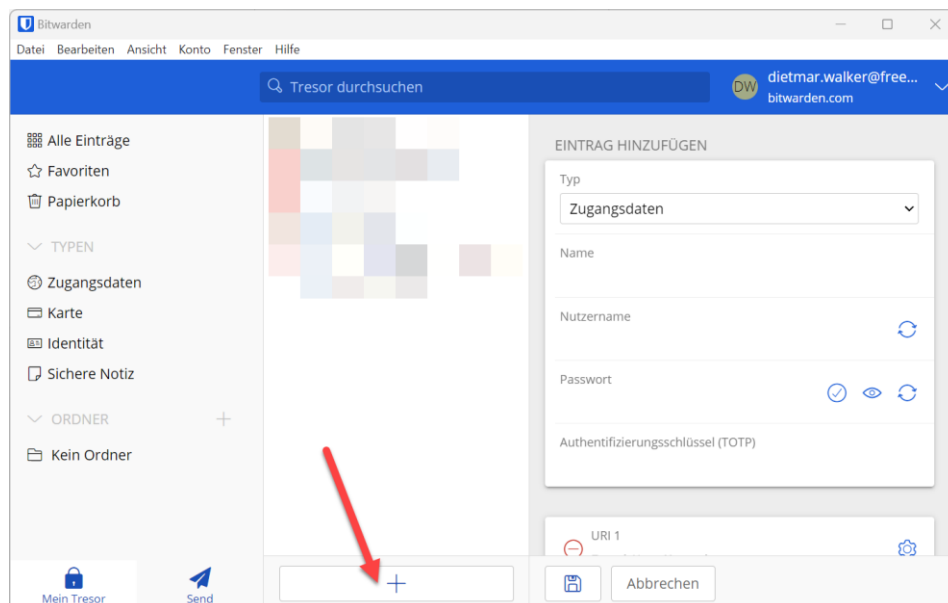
Bitwarden

Datei Bearbeiten Ansicht Konto Fenster Hilfe

Tresor durchsuchen

DW dietmar.walker@free... bitwarden.com

Alle Einträge
Favoriten
Papierkorb

TYPEN
Zugangsdaten
Karte
Identität
Sichere Notiz

ORDNER
Kein Ordner

EINTRAG HINZUFÜGEN

Typ
Zugangsdaten

Name

Nutzername

Passwort

Authentifizierungsschlüssel (TOTP)

URI 1

Mein Tresor
Send

Abbrechen